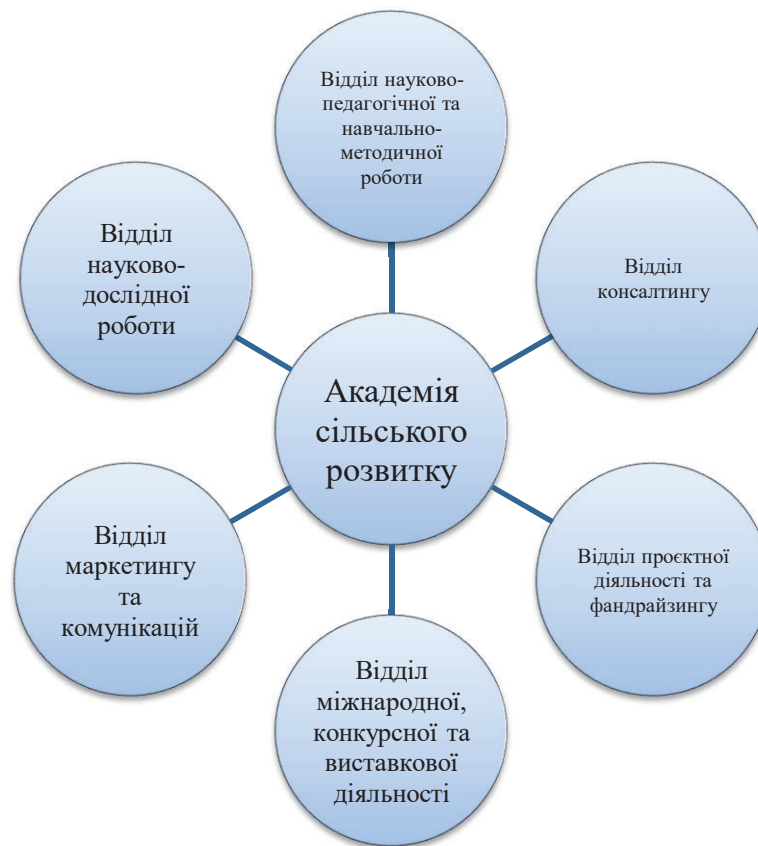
Відділ науково-педагогічної та навчально-методичної роботи

Відділ науково-дослідної роботи

Відділ консалтингу

Академія сільського розвитку

Відділ маркетингу та комунікацій

Відділ проєктної діяльності та фандрайзингу

Відділ міжнародної, конкурсної та виставкової діяльності